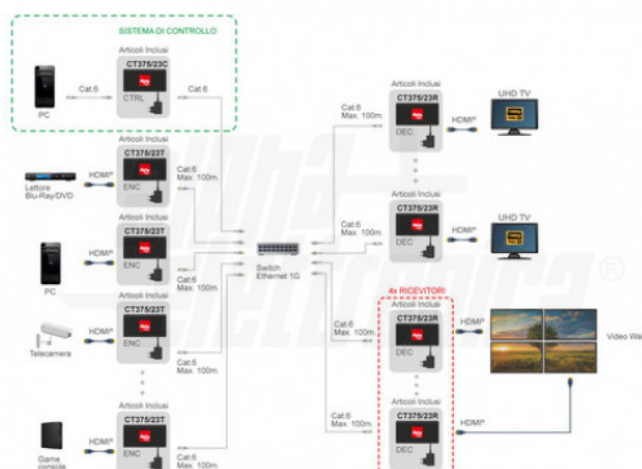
SISTEMA DI CONTROLLO

Articoli Inclusi
CT375/23C
CTRL

PC

Cat.6

Cat.6

Articoli Inclusi
CT375/23T
ENC

Lettore Blu-Ray/DVD

HDMI®

Cat.6 Max. 100m.

Articoli Inclusi
CT375/23T
ENC

PC

HDMI®

Cat.6 Max. 100m.

Articoli Inclusi
CT375/23T
ENC

Telecamera

HDMI®

Cat.6 Max. 100m.

Articoli Inclusi
CT375/23T
ENC

Game console

HDMI®

Cat.6 Max. 100m.

Switch Ethernet 1G

Articoli Inclusi
CT375/23R
DEC

Cat.6 Max. 100m.

HDMI®

UHD TV

Articoli Inclusi
CT375/23R
DEC

Cat.6 Max. 100m.

HDMI®

UHD TV

4x RICEVITORI

Articoli Inclusi
CT375/23R
DEC

Cat.6 Max. 100m.

HDMI®

Video Wall

Articoli Inclusi
CT375/23R
DEC

Cat.6 Max. 100m.

HDMI®

What Elettronica®